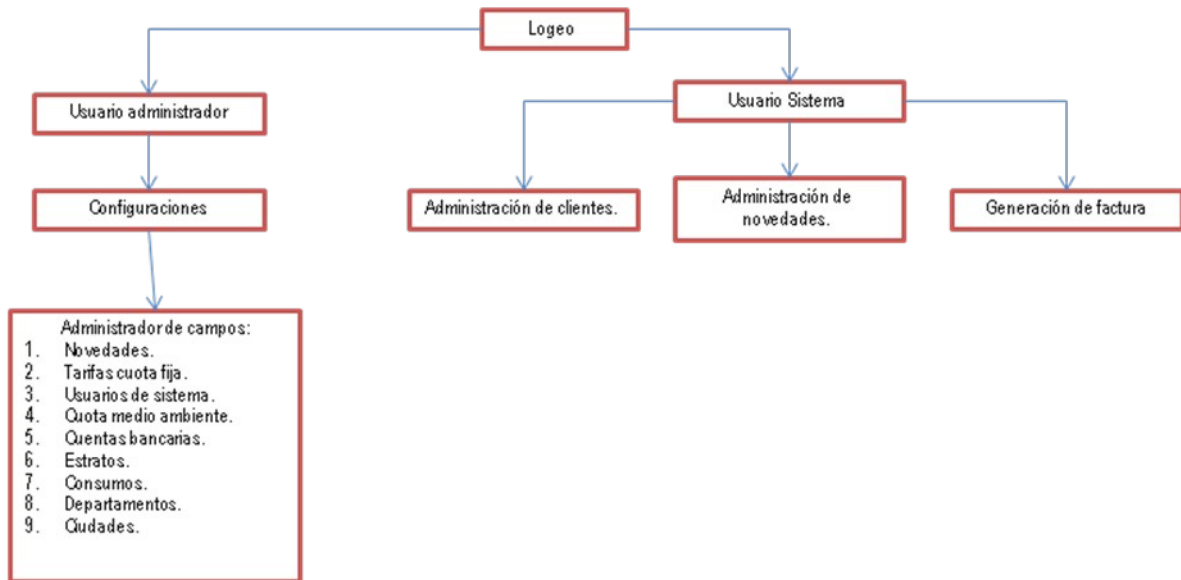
Logeo

Usuario administrador

Usuario Sistema

Configuraciones

Administración de clientes.

Administración de novedades.

Generación de factura

Administrador de campos:
1. Novedades.
2. Tarifas cuota fija.
3. Usuarios de sistema.
4. Cuota medio ambiente.
5. Cuentas bancarias.
6. Estratos.
7. Consumos.
8. Departamentos.
9. Ciudades.